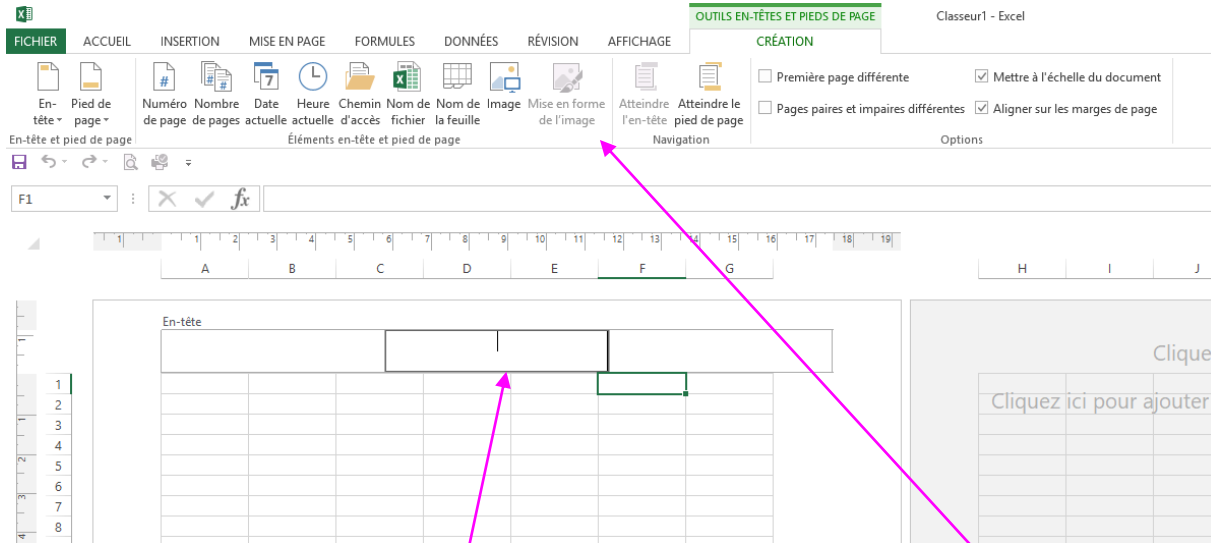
OUTILS EN-TÊTES ET PIEDS DE PAGE
Classeur1 - Excel

FICHIER ACCUEIL INSERTION MISE EN PAGE FORMULES DONNÉES RÉVISION AFFICHAGE CRÉATION

En-tête Pied de page
En-tête et pied de page

Numéro de page Nombre de pages Date actuelle Heure actuelle Chemin d'accès Nom de fichier Nom de la feuille Image Mise en forme de l'image
Éléments en-tête et pied de page

Atteindre l'en-tête Atteindre le pied de page
Navigation

Première page différente
Pages paires et impaires différentes
Mettre à l'échelle du document
Aligner sur les marges de page
Options

F1

$fx$

1 1 2 3 4 5 6 7 8 9 10 11 12 13 14 15 16 17 18 19

A B C D E F G H I J

En-tête

1
2
3
4
5
6
7
8

Cliqu

Cliquez ici pour ajouter